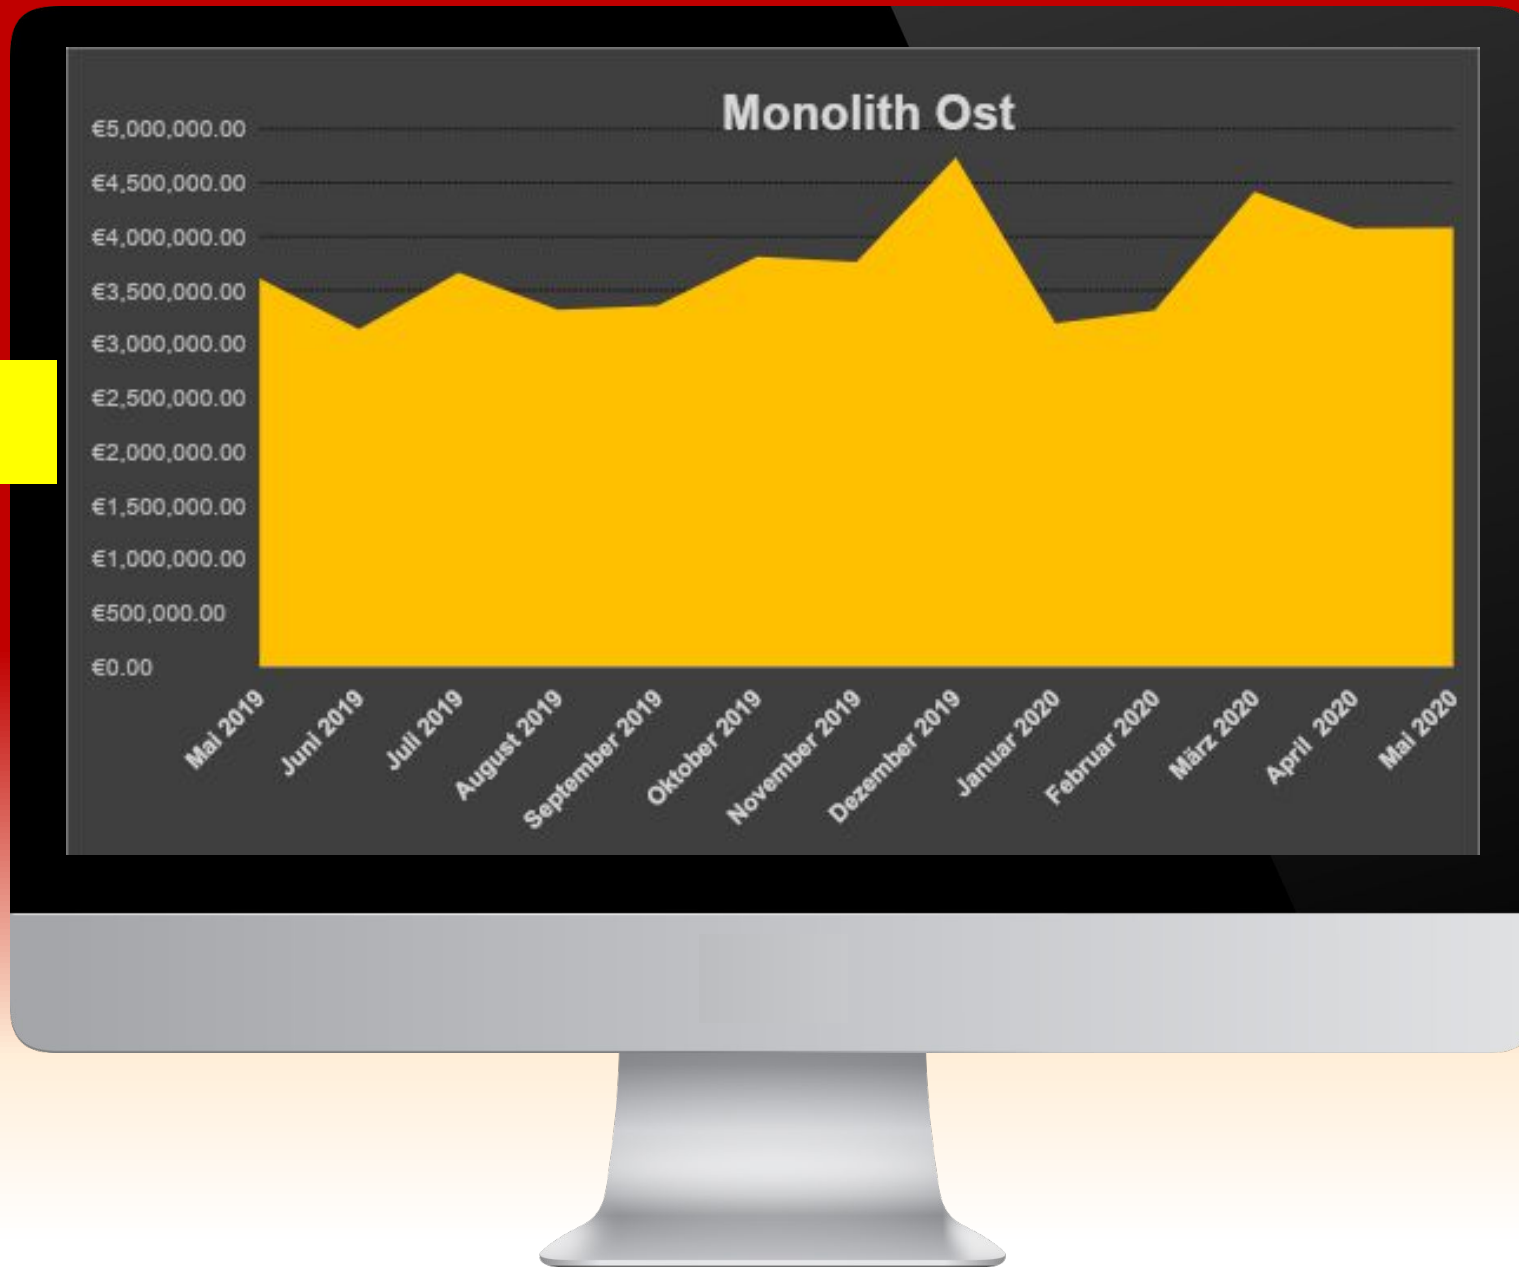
Monolith Ost

€5,000,000.00
€4,500,000.00
€4,000,000.00
€3,500,000.00
€3,000,000.00
€2,500,000.00
€2,000,000.00
€1,500,000.00
€1,000,000.00
€500,000.00
€0.00

Mai 2019
Juni 2019
Juli 2019
August 2019
September 2019
Oktober 2019
November 2019
Dezember 2019
Januar 2020
Februar 2020
März 2020
April 2020
Mai 2020